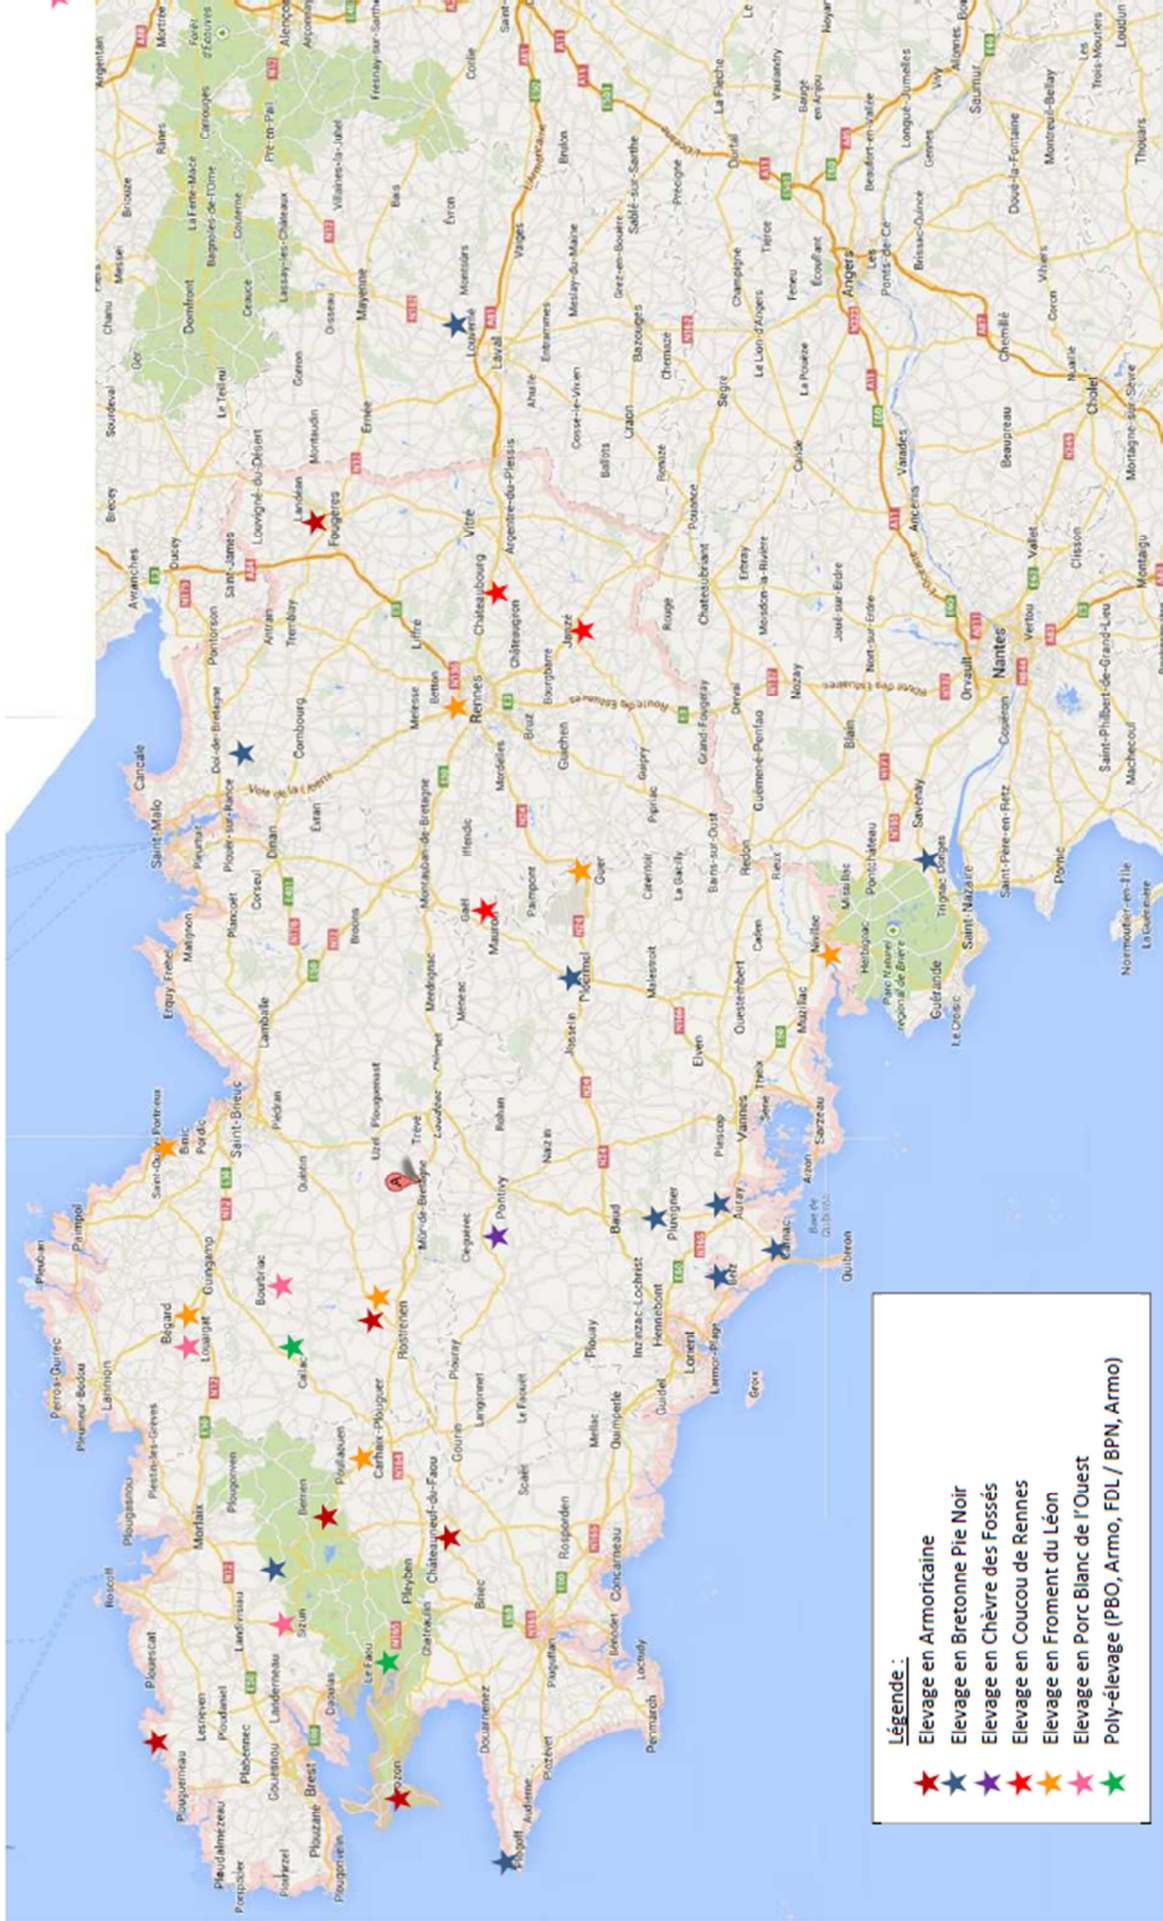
Légende :
Elevage en Armoricaine
Elevage en Bretonne Pie Noir
Elevage en Chèvre des Fossés
Elevage en Coucou de Rennes
Elevage en Froment du Léon
Elevage en Porc Blanc de l'Ouest
Poly-élevage (PBO, Armo, FDL / BPN, Armo)

Brest
Morlaix
Roscoff
Lannion
Perros-Guirec
Paimpol
Guingamp
Saint-Brieuc
Lamballe
Dinan
Saint-Malo
Cancale
Dol-de-Bretagne
Avranches
Fougères
Vitré
Rennes
Laval
Mayenne
Alençon
Châteaubriant
Redon
Vannes
Auray
Lorient
Quimper
Concarneau
Douarnenez
Crozon
Carhaix-Plouguer
Rostrenen
Pontivy
Loudéac
Ploërmel
Josselin
Guer
Mauron
Saint-Nazaire
Nantes
Angers
Cholet
Saumur
Guérande
Pornic
Quiberon
Carnac
Etel
Hennebont
Landerneau
Châteaulin
Pont-l'Abbé
Audierne
Plouguerneau
Lesneven
Saint-Quay-Portrieux
Binic
Châteaugiron
Janzé
Château-Gontier
Segré
Ancenis
Clisson
Savenay
Pontchâteau
Herbignac
Questembert
Malestroit
Carentoir
Montfort
Saint-Méen-le-Grand
Combourg
Pontorson
Louvigné-du-Désert
Domfront
Ernée
Évron
Sablé-sur-Sarthe
La Flèche
Mûr-de-Bretagne
Callac
Belle-Isle-en-Terre
Bégard
Huelgoat
Sizun
Le Faou
Pleyben
Châteauneuf-du-Faou
Gourin
Quimperlé
Plouay
Baud
Pluvigner
Sarzeau
Muzillac
La Roche-Bernard
Blain
Nort-sur-Erdre
Machecoul
Vallet
Montaigu